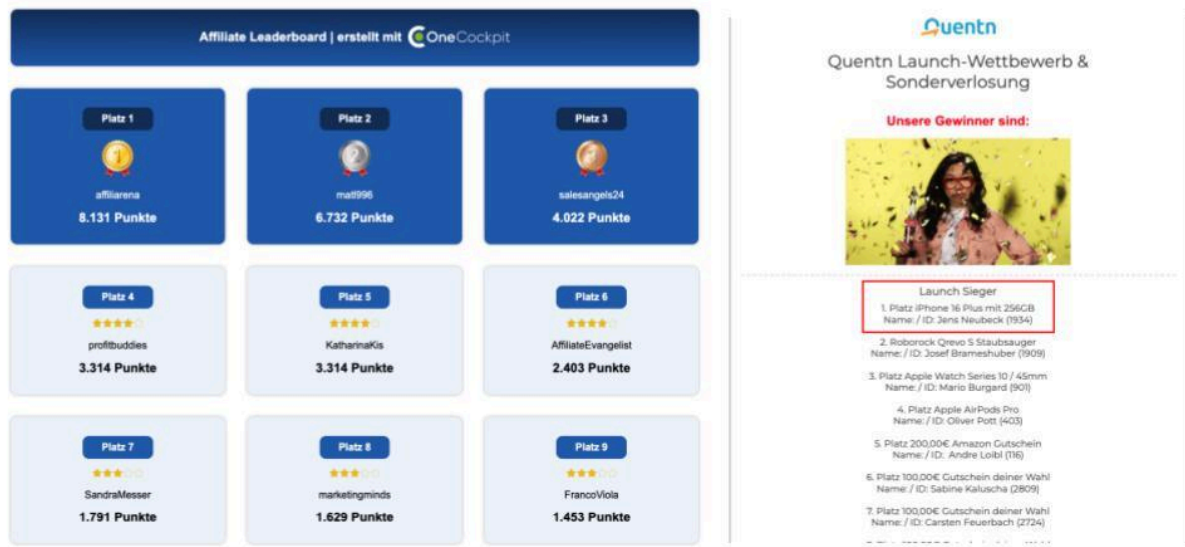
Affiliate Leaderboard | erstellt mit OneCockpit

Platz 1
affiliarena
8.131 Punkte

Platz 2
matt996
6.732 Punkte

Platz 3
salesangels24
4.022 Punkte

Platz 4
profitbuddies
3.314 Punkte

Platz 5
KatharinaKis
3.314 Punkte

Platz 6
AffiliateEvangelist
2.403 Punkte

Platz 7
SandraMesser
1.791 Punkte

Platz 8
marketingminds
1.629 Punkte

Platz 9
FrancoViola
1.453 Punkte

Quentn

Quentn Launch-Wettbewerb & Sonderverlosung

Unsere Gewinner sind:

Launch Sieger
1. Platz iPhone 16 Plus mit 256GB
Name: / ID: Jens Neubeck (1934)

2. Roborock Qrevo S Staubsauger
Name: / ID: Josef Brameshuber (1909)

3. Platz Apple Watch Series 10 / 45mm
Name: / ID: Mario Burgard (901)

4. Platz Apple AirPods Pro
Name: / ID: Oliver Pott (403)

5. Platz 200,00€ Amazon Gutschein
Name: / ID: Andre Loibl (116)

6. Platz 100,00€ Gutschein deiner Wahl
Name: / ID: Sabine Kaluscha (2809)

7. Platz 100,00€ Gutschein deiner Wahl
Name: / ID: Carsten Feuerbach (2724)

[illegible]